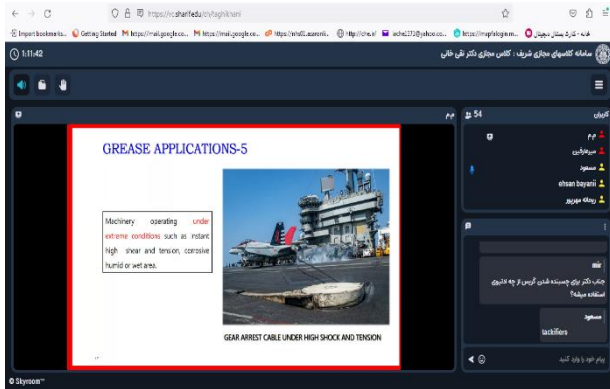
https://vc.sharif.edu/ch/taghikhani

Import bookmarks... Getting Started https://mail.google.co... https://mail.google.co... https://shafa.ezeroni... http://ches.ir/ ashei1373@yahoo.co... https://mup/alogin.m... خانه - قاره بستان جیتال

1:11:42

سامانه کلاسهای مجازی شریف : کلاس مجازی دکتر تقی خانی

مم

54 کاربران

مم
سیدمرتضی
مسعود
ehsan bayani
ریحانه مهرپور

GREASE APPLICATIONS-5

Machinery operating under extreme conditions such as instant high shear and tension, corrosive humid or wet area.

GEAR ARREST CABLE UNDER HIGH SHOCK AND TENSION

mir
جناب دکتر برای چسبنده شدن گریس از چه افزودنی استفاده میشه؟

مسعود
tackifiers

پیام خود را وارد کنید

© Skyroom™